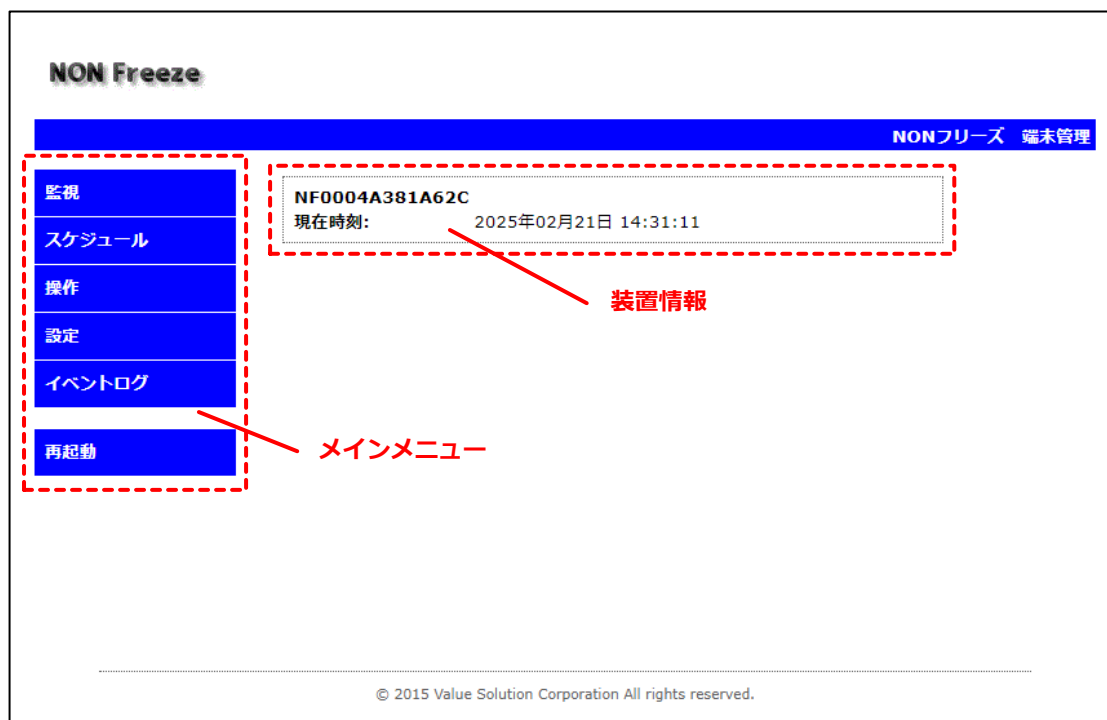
NON Freeze

NONフリーズ　端末管理

監視

スケジュール

操作

設定

イベントログ

再起動

NF0004A381A62C
現在時刻:　2025年02月21日 14:31:11

装置情報

メインメニュー

© 2015 Value Solution Corporation All rights reserved.